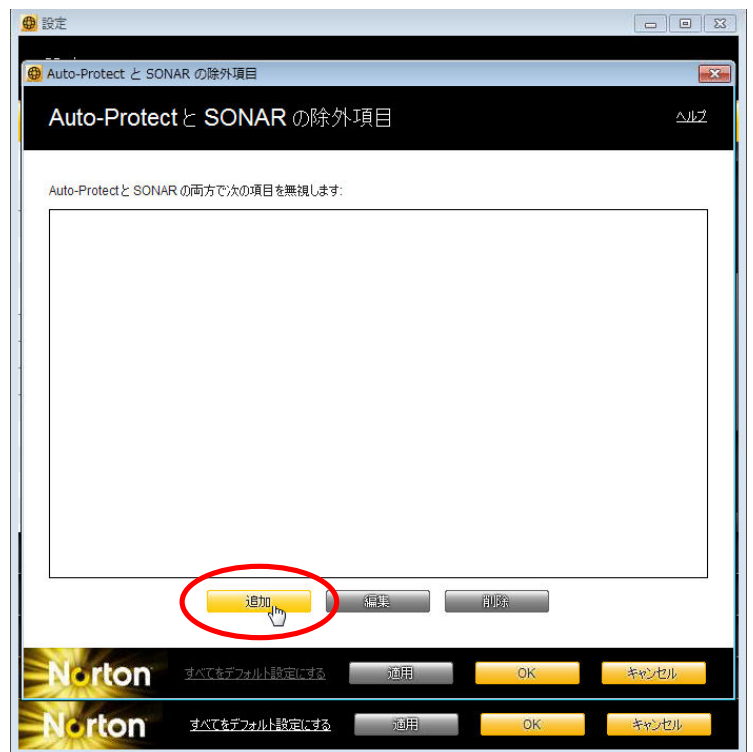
設定

Auto-Protect と SONAR の除外項目

Auto-Protect と SONAR の除外項目

ヘルプ

Auto-Protect と SONAR の両方で次の項目を無視します:

追加

編集

削除

Norton

すべてをデフォルト設定にする

適用

OK

キャンセル

Norton

すべてをデフォルト設定にする

適用

OK

キャンセル